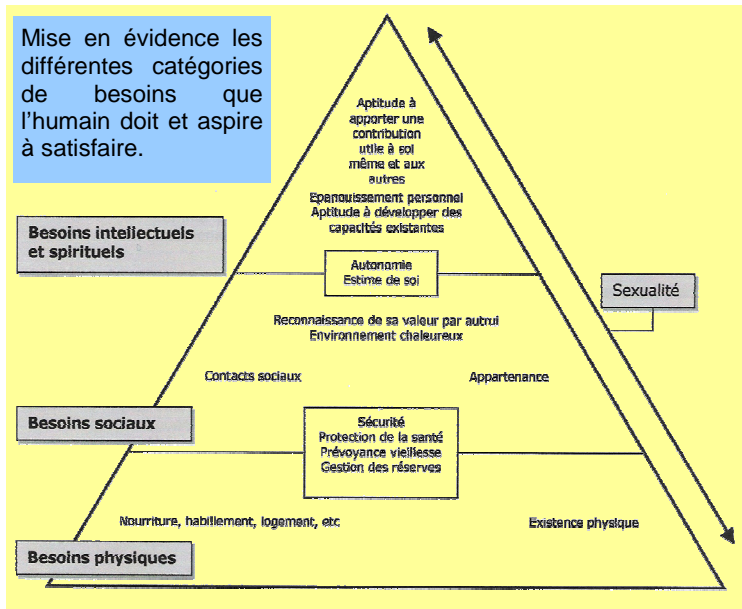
Mise en évidence les différentes catégories de besoins que l'humain doit et aspire à satisfaire.

Aptitude à apporter une contribution utile à soi même et aux autres

Epanouissement personnel
Aptitude à développer des capacités existantes

Besoins intellectuels et spirituels

Autonomie
Estime de soi

Sexualité

Reconnaissance de sa valeur par autrui
Environnement chaleureux

Contacts sociaux

Appartenance

Besoins sociaux

Sécurité
Protection de la santé
Prévoyance vieillesse
Gestion des réserves

Nourriture, habillement, logement, etc

Existence physique

Besoins physiques